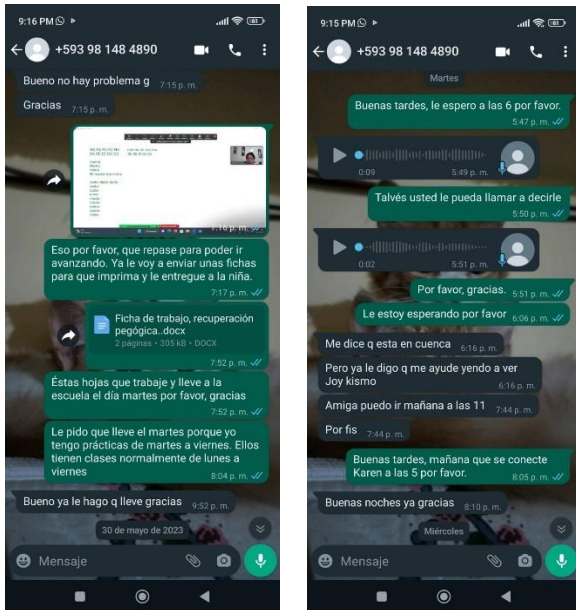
9:16 PM

+593 98 148 4890

Bueno no hay problema g 7:15 p. m.

Gracias 7:15 p. m.

7:16 p. m.

Eso por favor, que repase para poder ir avanzando. Ya le voy a enviar unas fichas para que imprima y le entregue a la niña. 7:17 p. m.

Ficha de trabajo, recuperación pegógica..docx
2 páginas • 305 kB • DOCX
7:52 p. m.

Éstas hojas que trabaje y lleve a la escuela el día martes por favor, gracias 7:52 p. m.

Le pido que lleve el martes porque yo tengo prácticas de martes a viernes. Ellos tienen clases normalmente de lunes a viernes 8:04 p. m.

Bueno ya le hago q lleve gracias 9:52 p. m.

30 de mayo de 2023

Mensaje

9:15 PM

+593 98 148 4890

Martes

Buenas tardes, le espero a las 6 por favor. 5:47 p. m.

0:09 5:49 p. m.

Talvés usted le pueda llamar a decirle 5:50 p. m.

0:02 5:51 p. m.

Por favor, gracias. 5:51 p. m.

Le estoy esperando por favor 6:06 p. m.

Me dice q esta en cuenca 6:16 p. m.

Pero ya le digo q me ayude yendo a ver Joy kismo 6:16 p. m.

Amiga puedo ir mañana a las 11 7:44 p. m.

Por fis 7:44 p. m.

Buenas tardes, mañana que se conecte Karen a las 5 por favor. 8:05 p. m.

Buenas noches ya gracias 8:10 p. m.

Miércoles

Mensaje